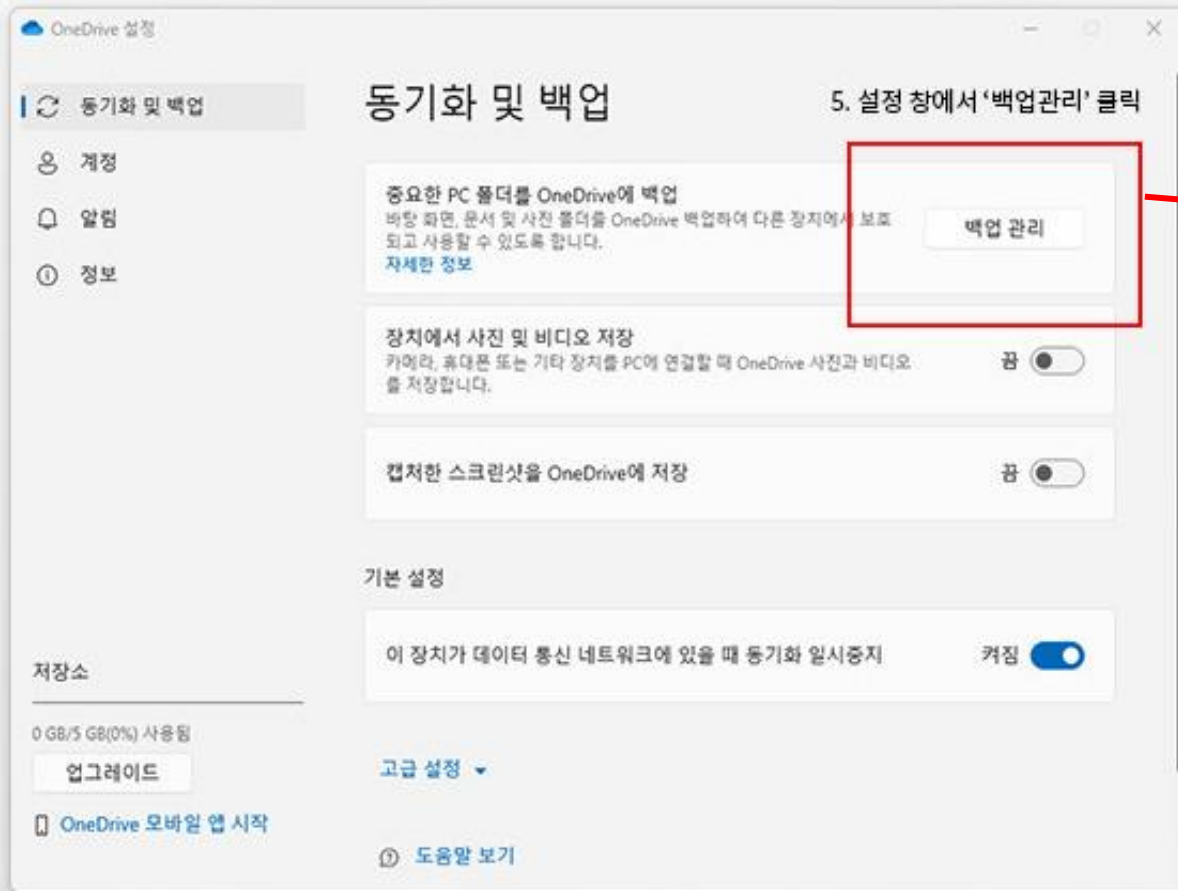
OneDrive 설정

동기화 및 백업
계정
알림
정보

동기화 및 백업

5. 설정 창에서 '백업관리' 클릭

중요한 PC 폴더를 OneDrive에 백업
바탕 화면, 문서 및 사진 폴더를 OneDrive 백업하여 다른 장치에서 보호되고 사용할 수 있도록 합니다.
자세한 정보

백업 관리

장치에서 사진 및 비디오 저장
카메라, 휴대폰 또는 기타 장치를 PC에 연결할 때 OneDrive 사진과 비디오를 저장합니다.

끔

캡처한 스크린샷을 OneDrive에 저장

끔

기본 설정

이 장치가 데이터 통신 네트워크에 있을 때 동기화 일시중지

켜짐

고급 설정

도움말 보기

저장소

0 GB/5 GB(0%) 사용됨

업그레이드

OneDrive 모바일 앱 시작